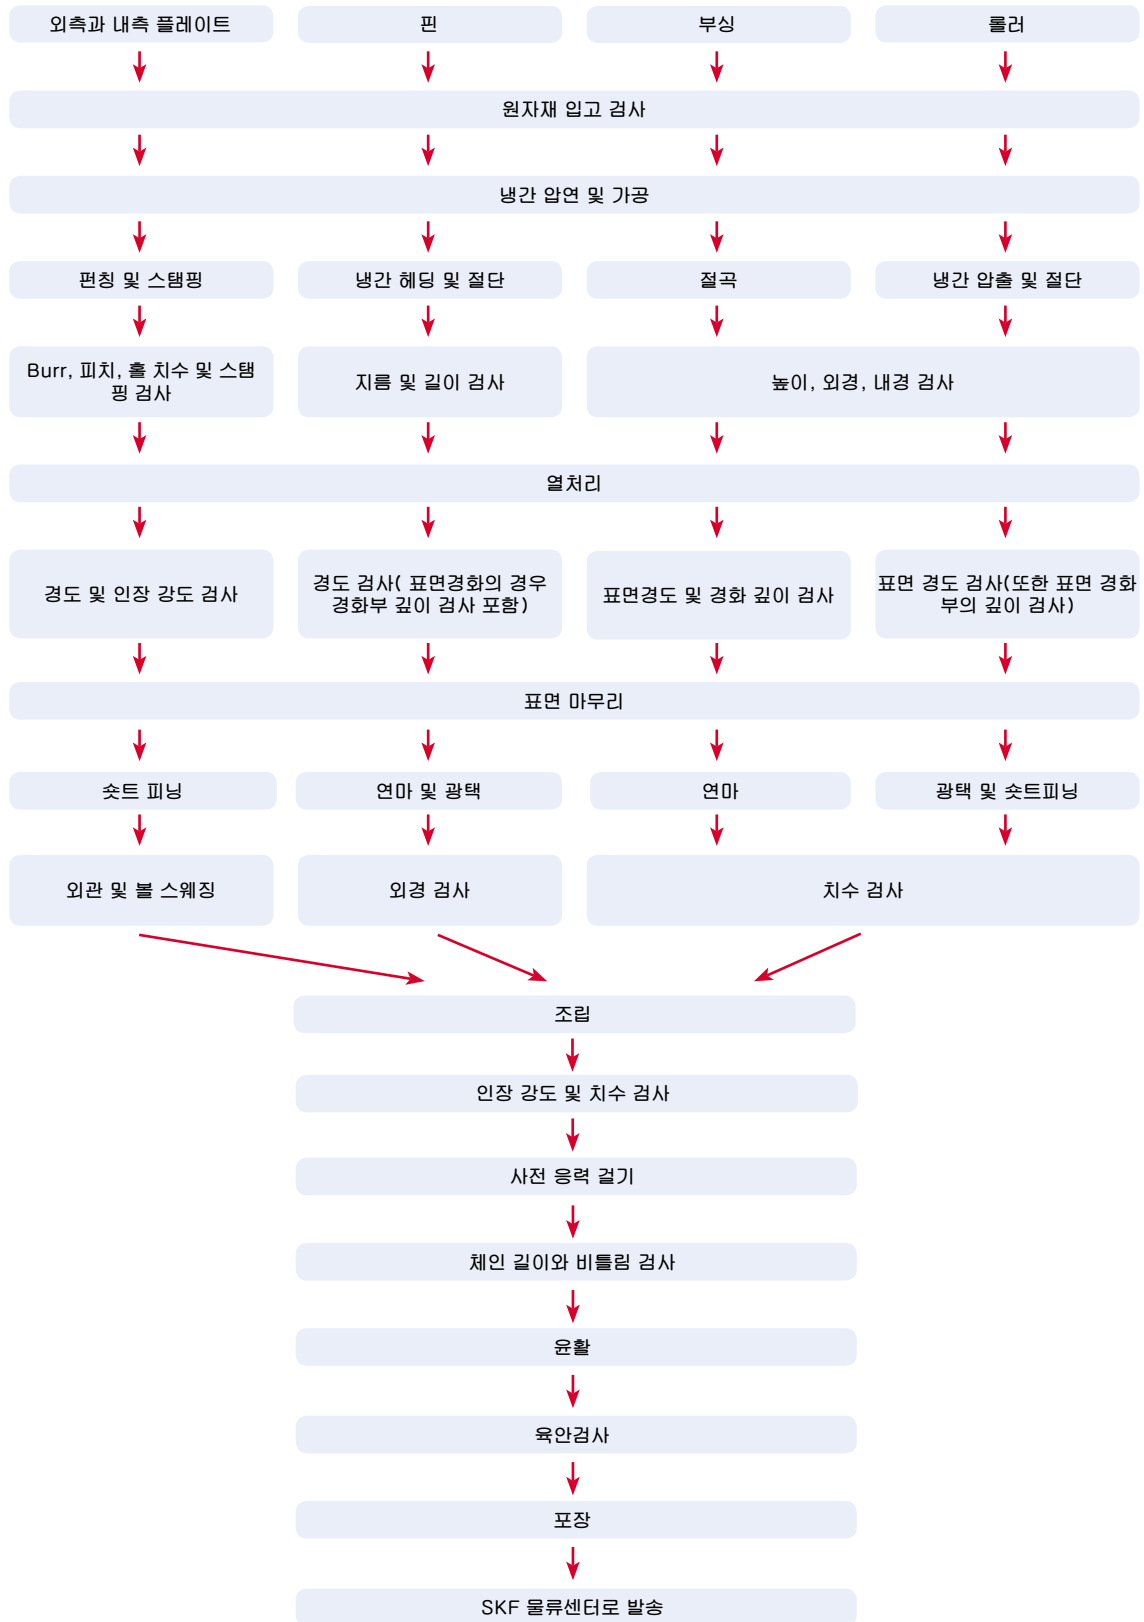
외측과 내측 플레이트

핀

부싱

롤러

원자재 입고 검사

냉간 압연 및 가공

펀칭 및 스탬핑

냉간 헤딩 및 절단

절곡

냉간 압출 및 절단

Burr, 피치, 홀 치수 및 스탬핑 검사

지름 및 길이 검사

높이, 외경, 내경 검사

열처리

경도 및 인장 강도 검사

경도 검사( 표면경화의 경우 경화부 깊이 검사 포함)

표면경도 및 경화 깊이 검사

표면 경도 검사(또한 표면 경화부의 깊이 검사)

표면 마무리

숏트 피닝

연마 및 광택

연마

광택 및 숏트피닝

외관 및 볼 스웨징

외경 검사

치수 검사

조립

인장 강도 및 치수 검사

사전 응력 걸기

체인 길이와 비틀림 검사

윤활

육안검사

포장

SKF 물류센터로 발송